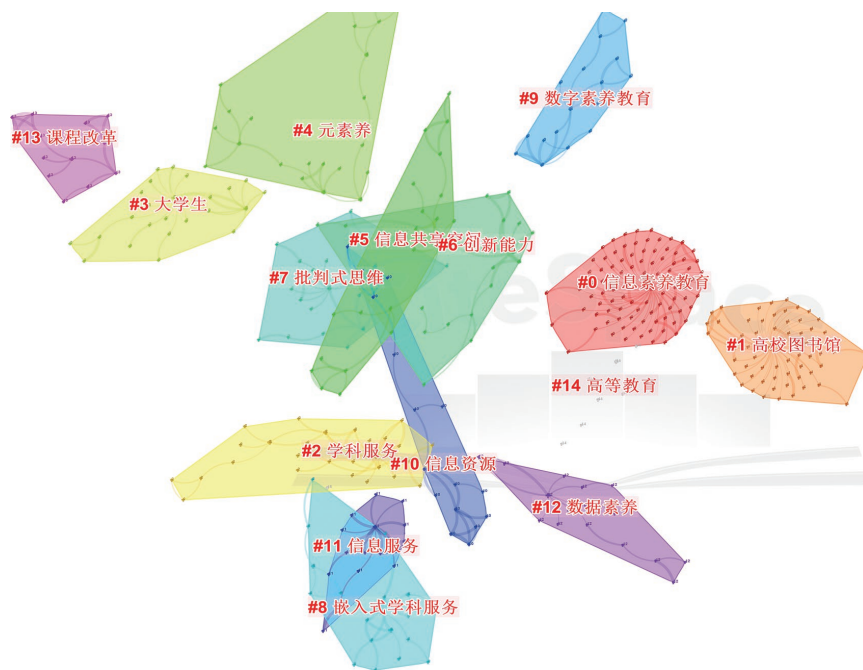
#4 元素养

#9 数字素养教育

#13 课程改革

#3 大学生

#5 信息共享空间

#6 创新能力

#7 批判式思维

#0 信息素养教育

#1 高校图书馆

#14 高等教育

#2 学科服务

#10 信息资源

#12 数据素养

#11 信息服务

#8 嵌入式学科服务